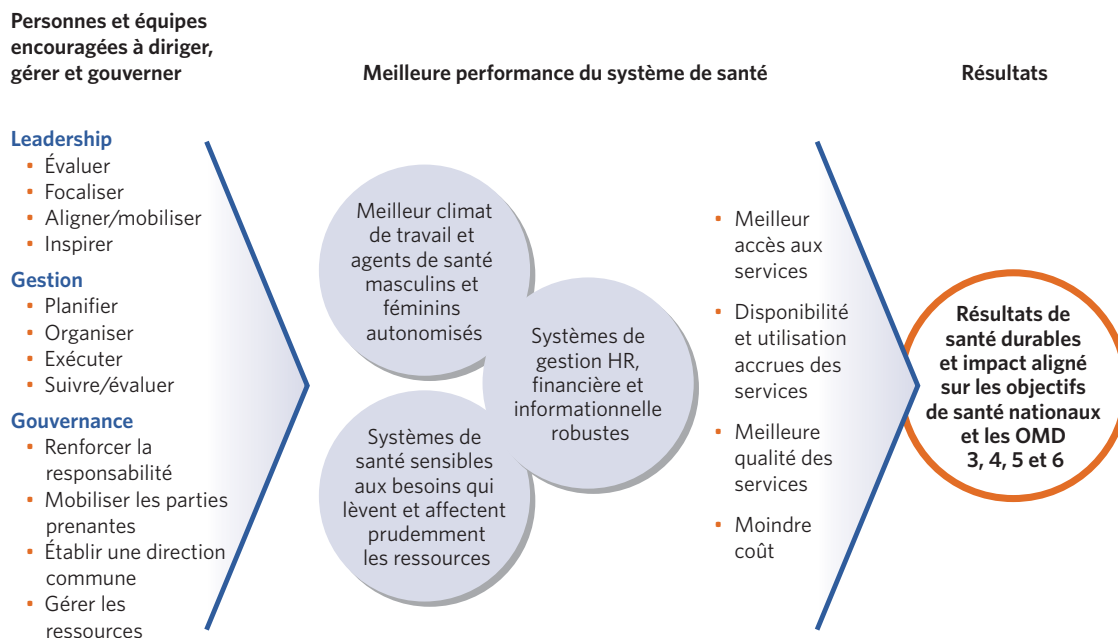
Personnes et équipes encouragées à diriger, gérer et gouverner

Meilleure performance du système de santé

Résultats

Leadership
• Évaluer
• Focaliser
• Aligner/mobiliser
• Inspirer

Gestion
• Planifier
• Organiser
• Exécuter
• Suivre/évaluer

Gouvernance
• Renforcer la responsabilité
• Mobiliser les parties prenantes
• Établir une direction commune
• Gérer les ressources

Meilleur climat de travail et agents de santé masculins et féminins autonomisés

Systèmes de gestion HR, financière et informationnelle robustes

Systèmes de santé sensibles aux besoins qui lèvent et affectent prudemment les ressources

• Meilleur accès aux services
• Disponibilité et utilisation accrues des services
• Meilleure qualité des services
• Moindre coût

Résultats de santé durables et impact aligné sur les objectifs de santé nationaux et les OMD 3, 4, 5 et 6